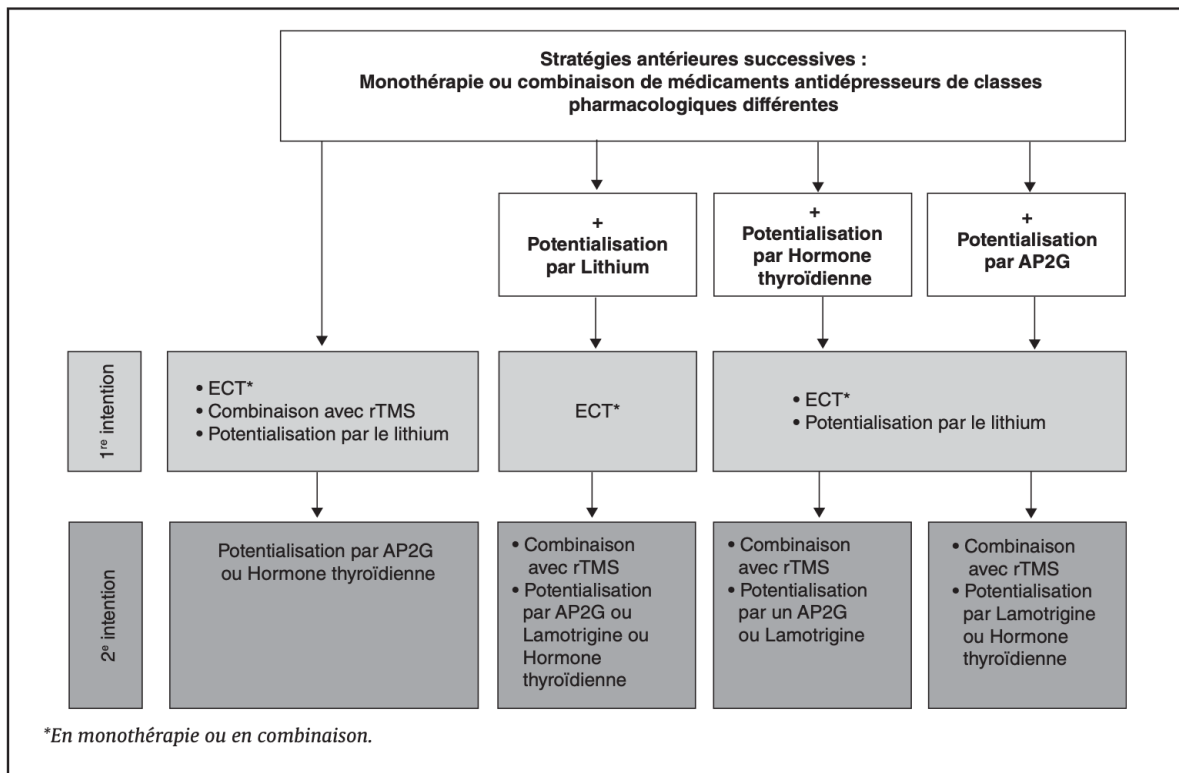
Stratégies antérieures successives :
Monothérapie ou combinaison de médicaments antidépresseurs de classes pharmacologiques différentes

+
Potentialisation par Lithium

+
Potentialisation par Hormone thyroïdienne

+
Potentialisation par AP2G

1$^{re}$ intention

• ECT*
• Combinaison avec rTMS
• Potentialisation par le lithium

ECT*

• ECT*
• Potentialisation par le lithium

2$^{e}$ intention

Potentialisation par AP2G ou Hormone thyroïdienne

• Combinaison avec rTMS
• Potentialisation par AP2G ou Lamotrigine ou Hormone thyroïdienne

• Combinaison avec rTMS
• Potentialisation par un AP2G ou Lamotrigine

• Combinaison avec rTMS
• Potentialisation par Lamotrigine ou Hormone thyroïdienne

*En monothérapie ou en combinaison.